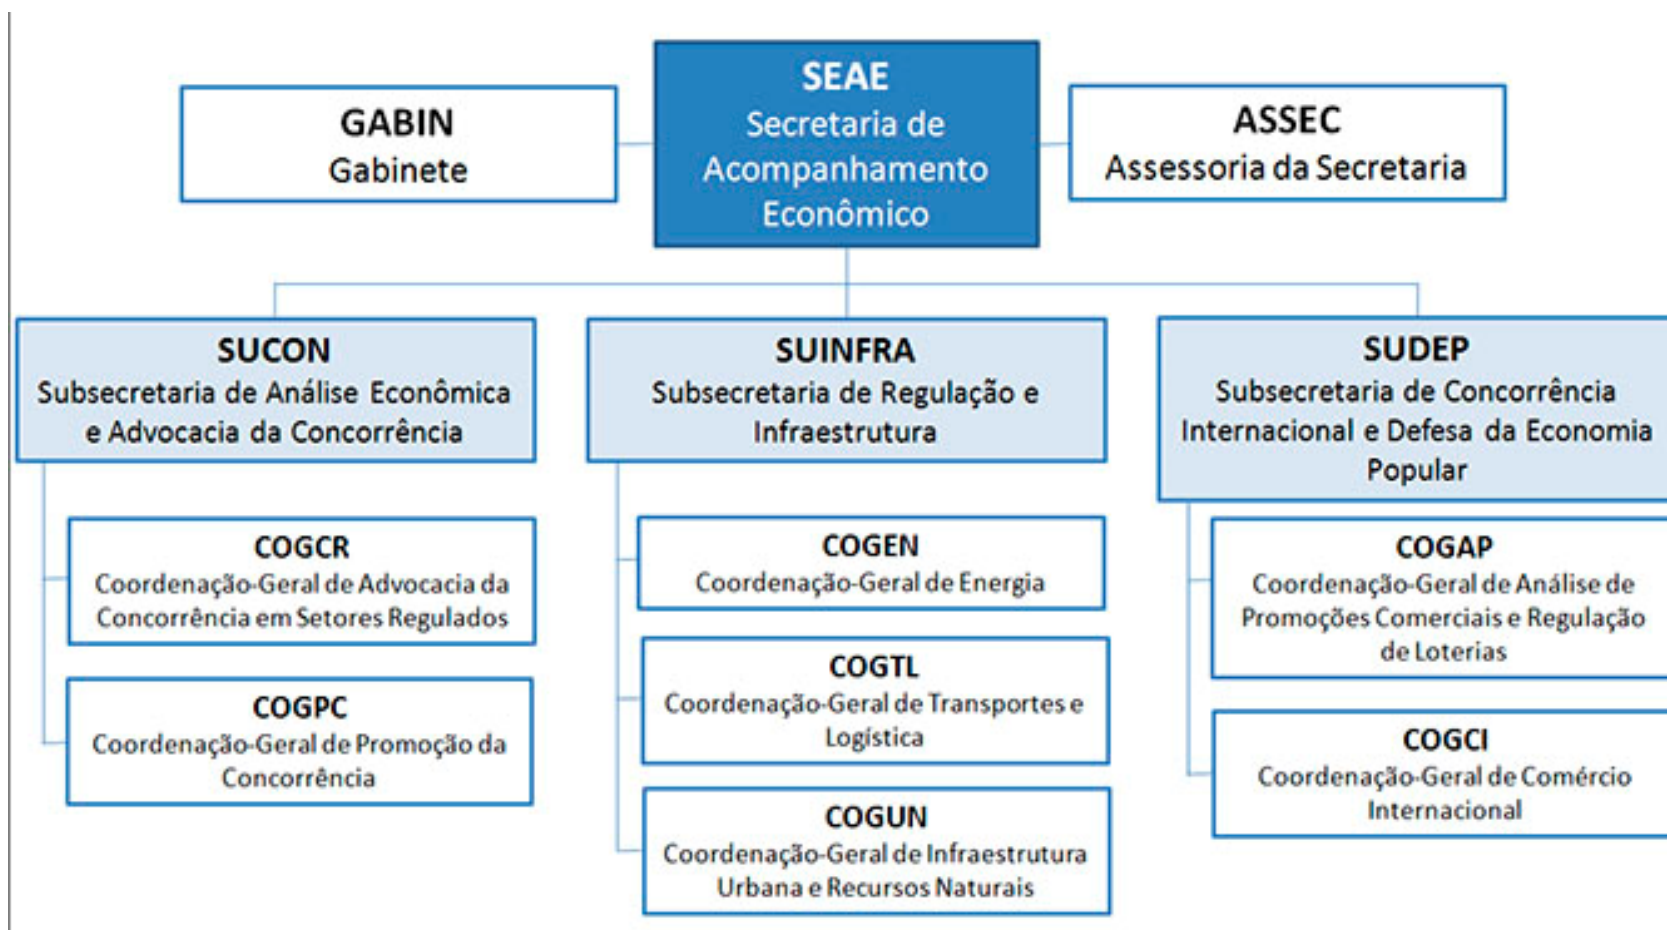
GABIN
Gabinete

SEAE
Secretaria de Acompanhamento Econômico

ASSEC
Assessoria da Secretaria

SUCON
Subsecretaria de Análise Econômica e Advocacia da Concorrência

COGCR
Coordenação-Geral de Advocacia da Concorrência em Setores Regulados

COGPC
Coordenação-Geral de Promoção da Concorrência

SUINFRA
Subsecretaria de Regulação e Infraestrutura

COGEN
Coordenação-Geral de Energia

COGTL
Coordenação-Geral de Transportes e Logística

COGUN
Coordenação-Geral de Infraestrutura Urbana e Recursos Naturais

SUDEP
Subsecretaria de Concorrência Internacional e Defesa da Economia Popular

COGAP
Coordenação-Geral de Análise de Promoções Comerciais e Regulação de Loterias

COGCI
Coordenação-Geral de Comércio Internacional